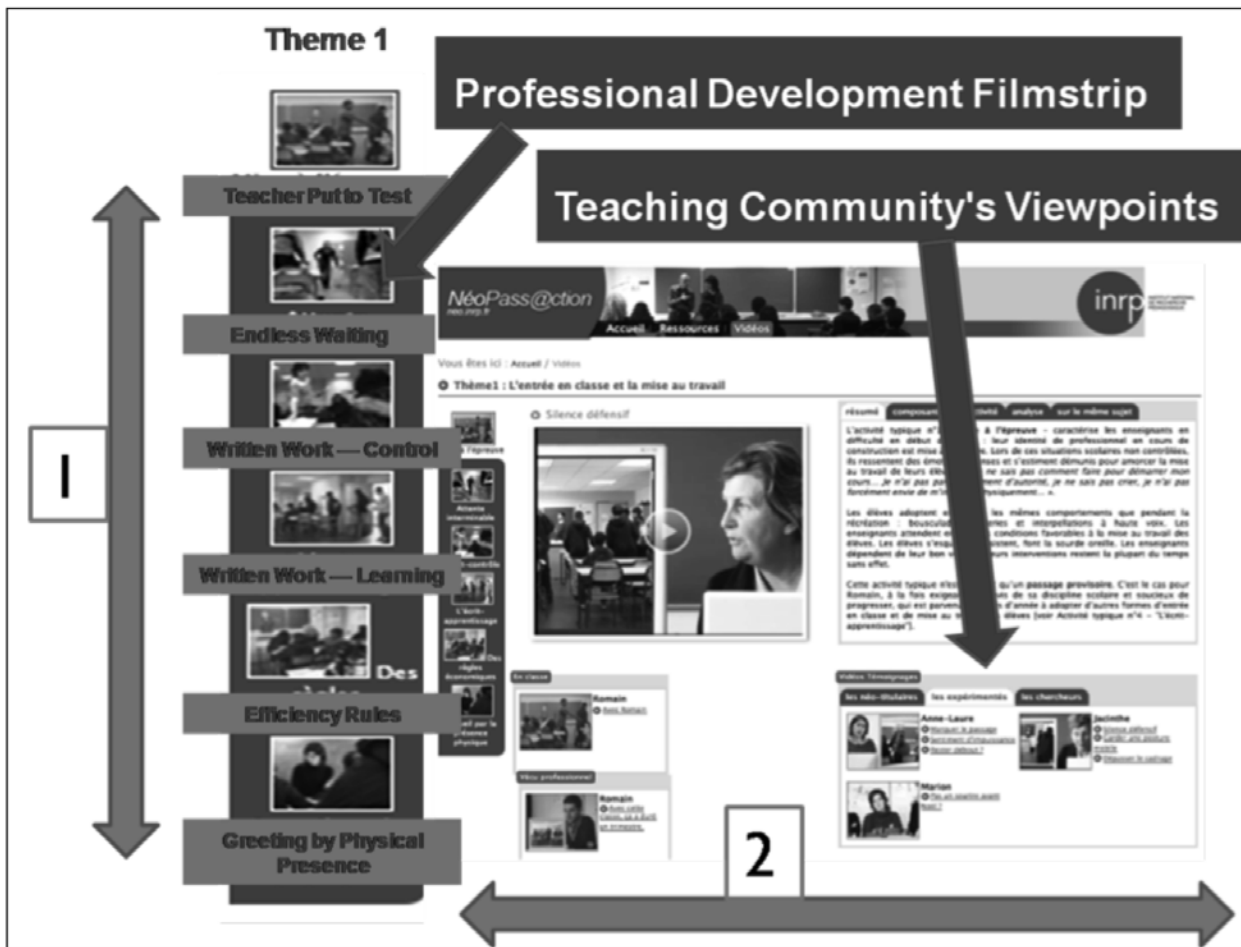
Theme 1

Professional Development Filmstrip

Teaching Community's Viewpoints

Teacher Put to Test

Endless Waiting

Written Work — Control

Written Work — Learning

Efficiency Rules

Greeting by Physical Presence

I

2

NéoPass@ction
neo.inrp.fr

Accueil Ressources Vidéos

inrp

Vous êtes ici : Accueil / Vidéos

Thème1 : L'entrée en classe et la mise au travail

Silence défensif

résumé composant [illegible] activité analyse sur le même sujet

L'activité typique n°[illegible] à l'épreuve – caractérise les enseignants en difficulté en début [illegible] : leur identité de professionnel en cours de construction est mise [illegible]. Lors de ces situations scolaires non contrôlées, ils ressentent des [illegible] et s'estiment démunis pour amorcer la mise au travail de leurs élèves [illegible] je sais pas comment faire pour démarrer mon cours... je n'ai pas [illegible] d'autorité, je ne sais pas crier, je n'ai pas forcément envie de m'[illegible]physiquement... ».

Les élèves adoptent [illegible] les mêmes comportements que pendant la récréation : bousculades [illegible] et interpellations à haute voix. Les enseignants attendent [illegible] conditions favorables à la mise au travail des élèves. Les élèves s'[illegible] font la sourde oreille. Les enseignants dépendent de leur bon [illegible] interventions restent la plupart du temps sans effet.

Cette activité typique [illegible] qu'un passage provisoire. C'est le cas pour Romain, à la fois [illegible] de sa discipline scolaire et soucieux de progresser, qui est parvenu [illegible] d'année à adopter d'autres formes d'entrée en classe et de mise au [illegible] élèves (voir Activité typique n°4 – "L'écrit-apprentissage").

Attente interminable

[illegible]-contrôle

L'écrit-apprentissage

Des règles économiques

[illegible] par la présence physique

En classe
Romain
Avec Romain

Vécu professionnel
Romain
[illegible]

Vidéos Témoignages
les néo-titulaires les expérimentés les chercheurs

Anne-Laure
Marquer le passage
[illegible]
Rester debout ?

Jacinthe
Silence défensif
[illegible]
Dépasser le cadrage

Marion
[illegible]
Non ?

Des